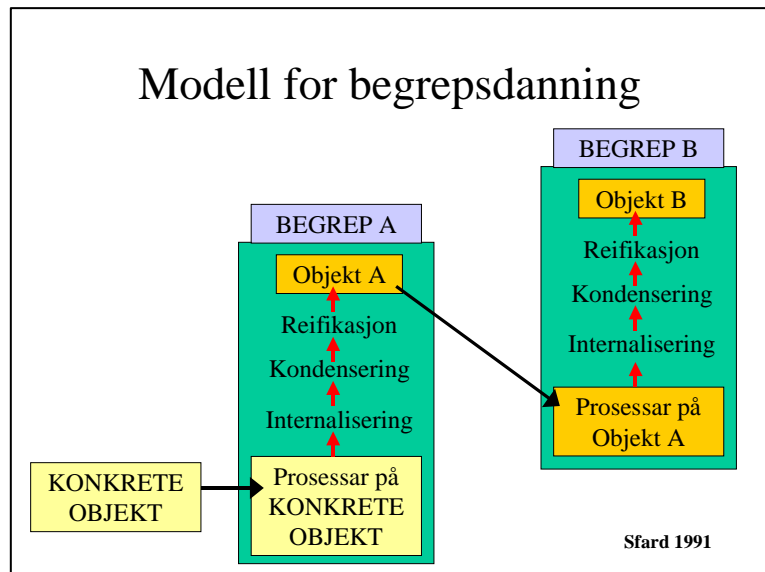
Modell for begrepsdanning

BEGREP B

Objekt B

Reifikasjon

Kondensering

Internalisering

Prosessar på Objekt A

BEGREP A

Objekt A

Reifikasjon

Kondensering

Internalisering

Prosessar på KONKRETE OBJEKT

KONKRETE OBJEKT

Sfard 1991